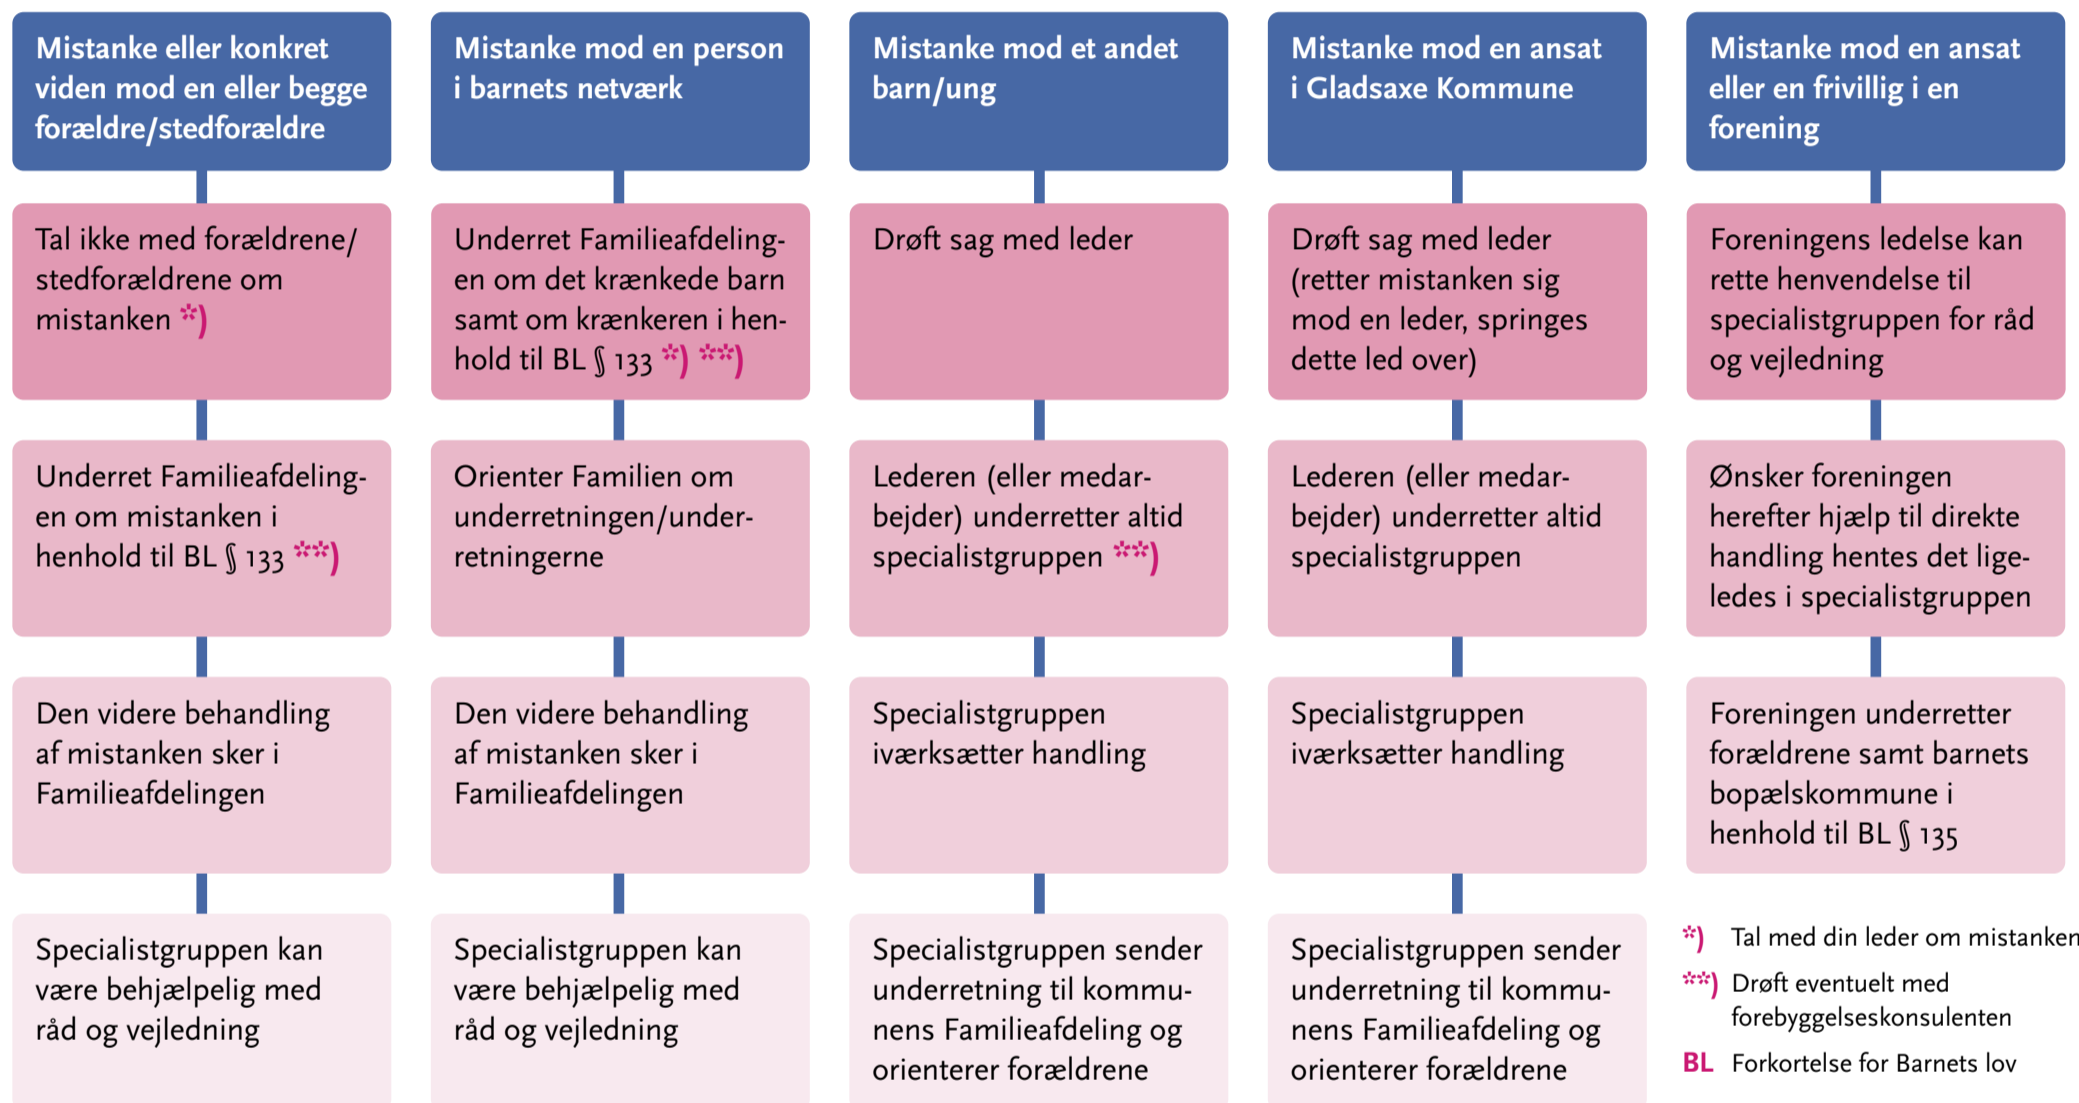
Mistanke eller konkret viden mod en eller begge forældre/stedforældre

Tal ikke med forældrene/stedforældrene om mistanken *)

Underret Familieafdelingen om mistanken i henhold til BL § 133 **)

Den videre behandling af mistanken sker i Familieafdelingen

Specialistgruppen kan være behjælpelig med råd og vejledning

Mistanke mod en person i barnets netværk

Underret Familieafdelingen om det krænkede barn samt om krænkeren i henhold til BL § 133 *) **)

Orienter Familien om underretningen/underretningerne

Den videre behandling af mistanken sker i Familieafdelingen

Specialistgruppen kan være behjælpelig med råd og vejledning

Mistanke mod et andet barn/ung

Drøft sag med leder

Lederen (eller medarbejder) underretter altid specialistgruppen **)

Specialistgruppen iværksætter handling

Specialistgruppen sender underretning til kommunens Familieafdeling og orienterer forældrene

Mistanke mod en ansat i Gladsaxe Kommune

Drøft sag med leder (retter mistanken sig mod en leder, springes dette led over)

Lederen (eller medarbejder) underretter altid specialistgruppen

Specialistgruppen iværksætter handling

Specialistgruppen sender underretning til kommunens Familieafdeling og orienterer forældrene

Mistanke mod en ansat eller en frivillig i en forening

Foreningens ledelse kan rette henvendelse til specialistgruppen for råd og vejledning

Ønsker foreningen herefter hjælp til direkte handling hentes det ligeledes i specialistgruppen

Foreningen underretter forældrene samt barnets bopælskommune i henhold til BL § 135

*) Tal med din leder om mistanken

**) Drøft eventuelt med forebyggelseskonsulenten

BL Forkortelse for Barnets lov